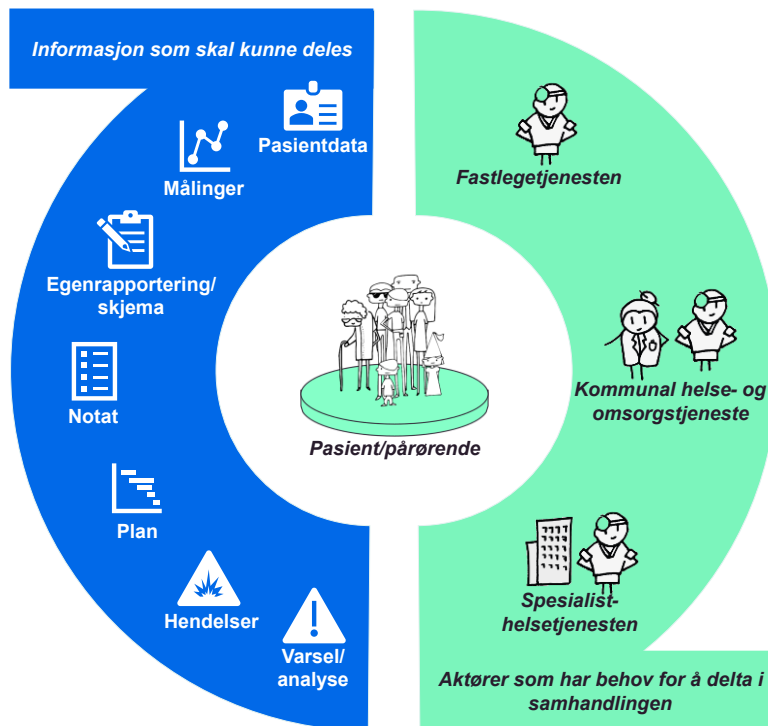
Informasjon som skal kunne deles

Pasientdata

Målinger

Egenrapportering/ skjema

Notat

Plan

Hendelser

Varsel/ analyse

Fastlegetjenesten

Kommunal helse- og omsorgstjeneste

Spesialist-helsetjenesten

Aktører som har behov for å delta i samhandlingen

Pasient/pårørende